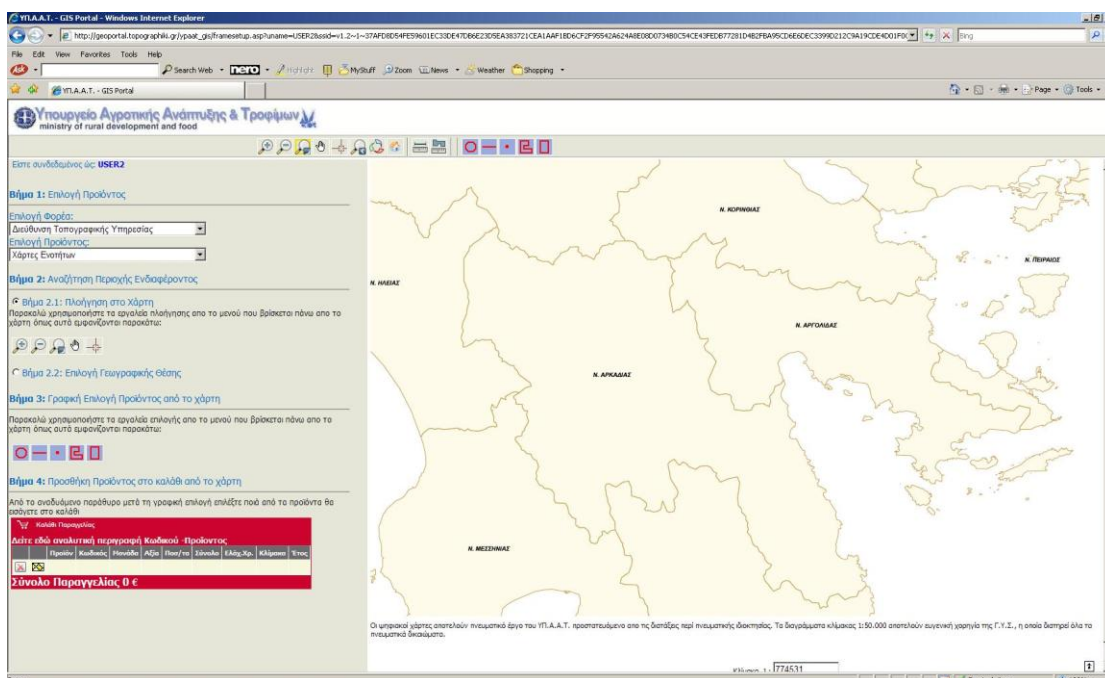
ΥΠ.Α.Α.Τ. - GIS Portal - Windows Internet Explorer

http://geoportal.topographiki.gr/ypaat_gis/framesetup.asp?uname=USER2&ssid=v1.2~1~37AFD8D54FE59601EC33DE47DB6E23D5EA383721CEA1AAF18D6CF2F95542A624A8E08D0734B0C54CE43FED877281D4B2FBA95CD6E6DEC3399D212C9A19CDE4D01F0

Bing

File Edit View Favorites Tools Help

Search Web · nero · Highlight · MyStuff · Zoom · News · Weather · Shopping

ΥΠ.Α.Α.Τ. - GIS Portal

Page · Tools

Υπουργείο Αγροτικής Ανάπτυξης & Τροφίμων
ministry of rural development and food

Είστε συνδεδεμένος ώς: USER2

Βήμα 1: Επιλογή Προϊόντος

Επιλογή Φορέα:
Διεύθυνση Τοπογραφικής Υπηρεσίας
Επιλογή Προϊόντος:
Χάρτες Ενοτήτων

Βήμα 2: Αναζήτηση Περιοχής Ενδιαφέροντος

Βήμα 2.1: Πλοήγηση στο Χάρτη
Παρακαλώ χρησιμοποιήστε τα εργαλεία πλοήγησης απο το μενού που βρίσκεται πάνω απο το χάρτη όπως αυτά εμφανίζονται παρακάτω:

Βήμα 2.2: Επιλογή Γεωγραφικής Θέσης

Βήμα 3: Γραφική Επιλογή Προϊόντος από το χάρτη

Παρακαλώ χρησιμοποιήστε τα εργαλεία επιλογής απο το μενού που βρίσκεται πάνω απο το χάρτη όπως αυτά εμφανίζονται παρακάτω:

Βήμα 4: Προσθήκη Προϊόντος στο καλάθι από το χάρτη

Από το αναδυόμενο παράθυρο μετά τη γραφική επιλογή επιλέξτε ποιά από τα προϊόντα θα εισάγετε στο καλάθι

Καλάθι Παραγγελίας

Δείτε εδώ αναλυτική περιγραφή Κωδικού -Προϊόντος

| Προϊόν | Κωδικός | Μονάδα | Αξία | Ποσ/τα | Σύνολο | Ελάχ.Χρ. | Κλίμακα | Έτος |
|---|---|---|---|---|---|---|---|---|

Σύνολο Παραγγελίας 0 €

Ν. ΚΟΡΙΝΘΙΑΣ
Ν. ΠΕΙΡΑΙΩΣ
Ν. ΗΛΕΙΑΣ
Ν. ΑΡΓΟΛΙΔΑΣ
Ν. ΑΡΚΑΔΙΑΣ
Ν. ΜΕΣΣΗΝΙΑΣ

Οι ψηφιακοί χάρτες αποτελούν πνευματικό έργο του ΥΠ.Α.Α.Τ. προστατευόμενο απο τις διατάξεις περί πνευματικής ιδιοκτησίας. Τα διαγράμματα κλίμακας 1:50.000 αποτελούν ευγενική χορηγία της Γ.Υ.Σ., η οποία διατηρεί όλα τα πνευματικά δικαιώματα.

Κλίμακα 1: 774531